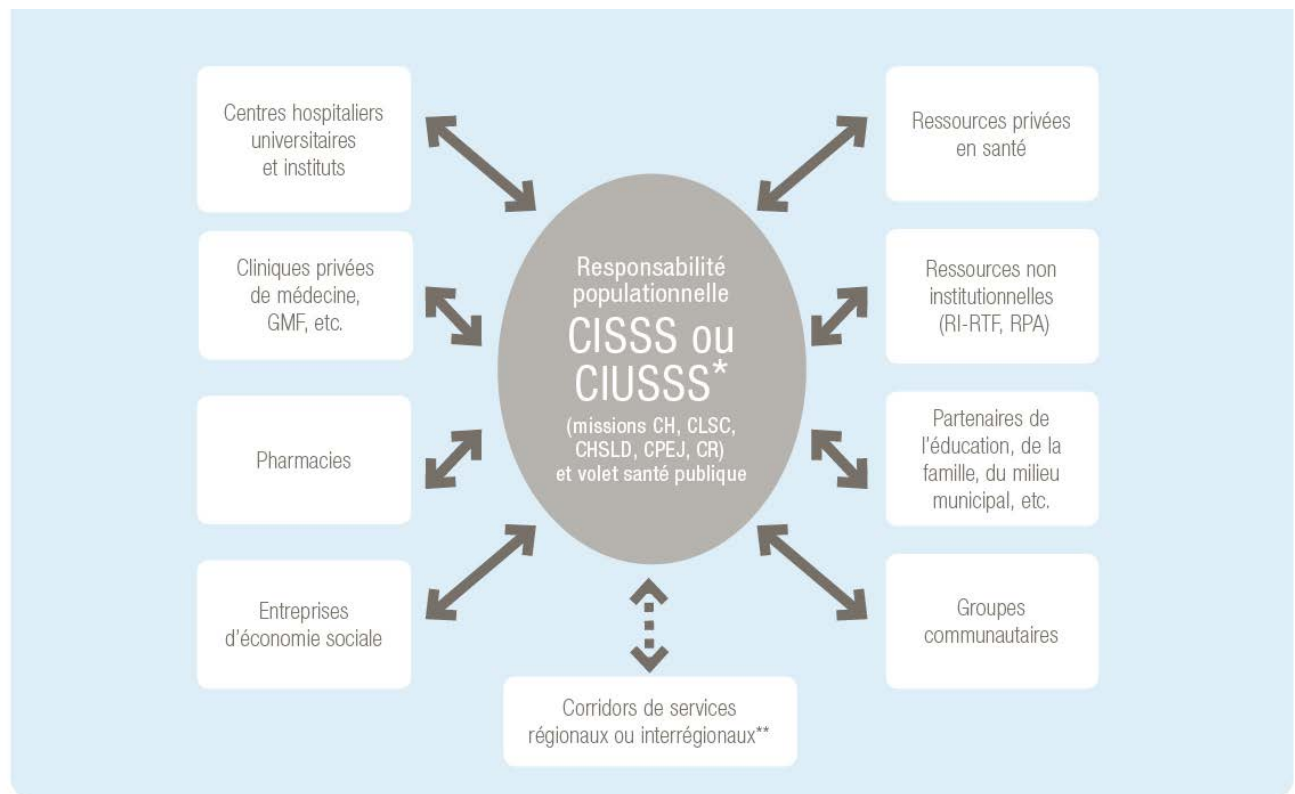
Centres hospitaliers universitaires et instituts

Cliniques privées de médecine, GMF, etc.

Pharmacies

Entreprises d'économie sociale

Responsabilité populationnelle

CISSS ou CIUSSS*

(missions CH, CLSC, CHSLD, CPEJ, CR) et volet santé publique

Ressources privées en santé

Ressources non institutionnelles (RI-RTF, RPA)

Partenaires de l'éducation, de la famille, du milieu municipal, etc.

Groupes communautaires

Corridors de services régionaux ou interrégionaux**